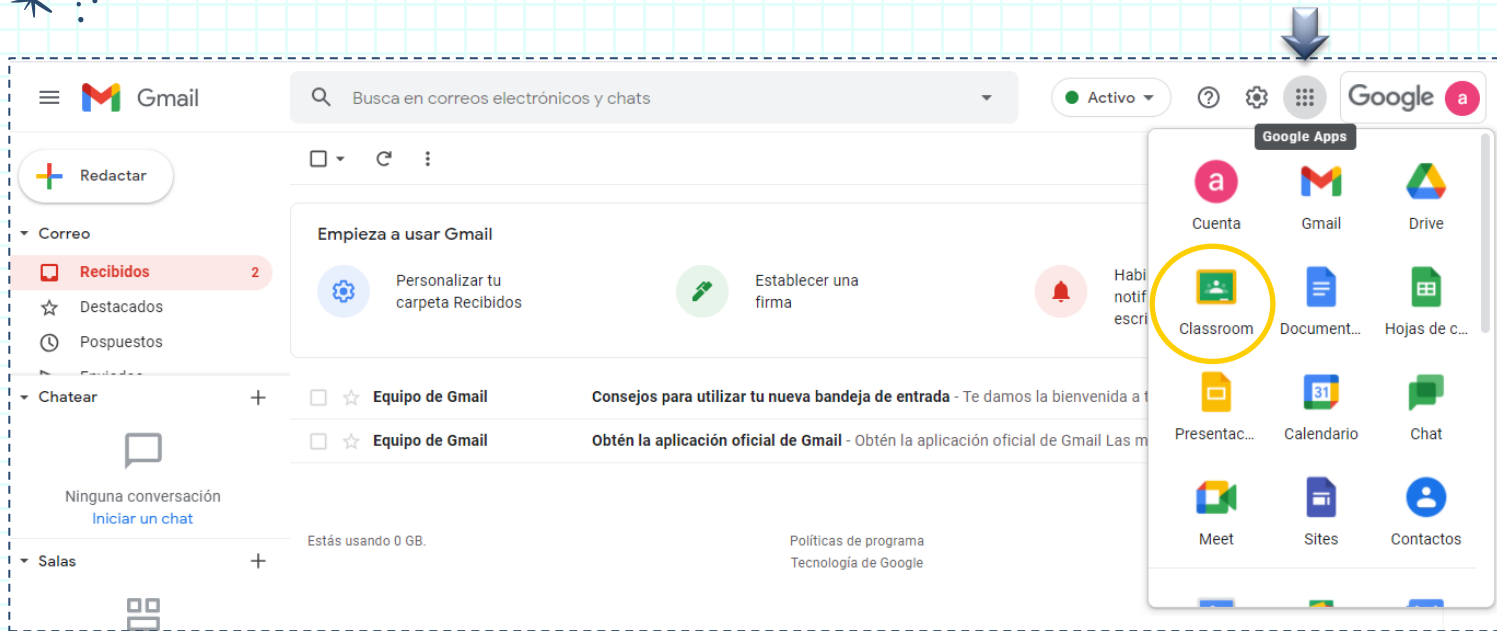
Gmail

Busca en correos electrónicos y chats

Activo

Google

a

Google Apps

Redactar

Correo

Recibidos 2

Destacados

Pospuestos

Chatear

Ninguna conversación

Iniciar un chat

Salas

Empieza a usar Gmail

Personalizar tu carpeta Recibidos

Establecer una firma

Habi notif escri

Equipo de Gmail Consejos para utilizar tu nueva bandeja de entrada - Te damos la bienvenida a t

Equipo de Gmail Obtén la aplicación oficial de Gmail - Obtén la aplicación oficial de Gmail Las m

Estás usando 0 GB.

Políticas de programa

Tecnología de Google

a

Cuenta

Gmail

Drive

Classroom

Document...

Hojas de c...

Presentac...

31

Calendario

Chat

Meet

Sites

Contactos